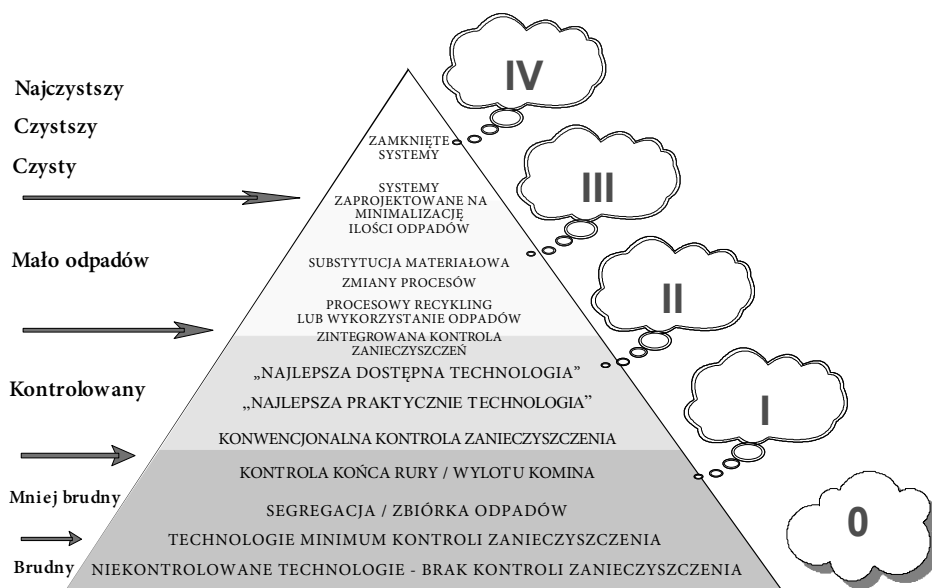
Najczystszy

Czystszy

Czysty

Mało odpadów

Kontrolowany

Mniej brudny

Brudny

IV

ZAMKNIĘTE SYSTEMY

III

SYSTEMY ZAPROJEKTOWANE NA MINIMALIZACJĘ ILOŚCI ODPADÓW

SUBSTYTUCJA MATERIAŁOWA

ZMIANY PROCESÓW

II

PROCESOWY RECYKLING LUB WYKORZYSTANIE ODPADÓW

ZINTEGROWANA KONTROLA ZANIECZYSZCZEŃ

„NAJLEPSZA DOSTĘPNA TECHNOLOGIA"

„NAJLEPSZA PRAKTYCZNIE TECHNOLOGIA"

I

KONWENCJONALNA KONTROLA ZANIECZYSZCZENIA

KONTROLA KOŃCA RURY / WYLOTU KOMINA

SEGREGACJA / ZBIÓRKA ODPADÓW

0

TECHNOLOGIE MINIMUM KONTROLI ZANIECZYSZCZENIA

NIEKONTROLOWANE TECHNOLOGIE - BRAK KONTROLI ZANIECZYSZCZENIA